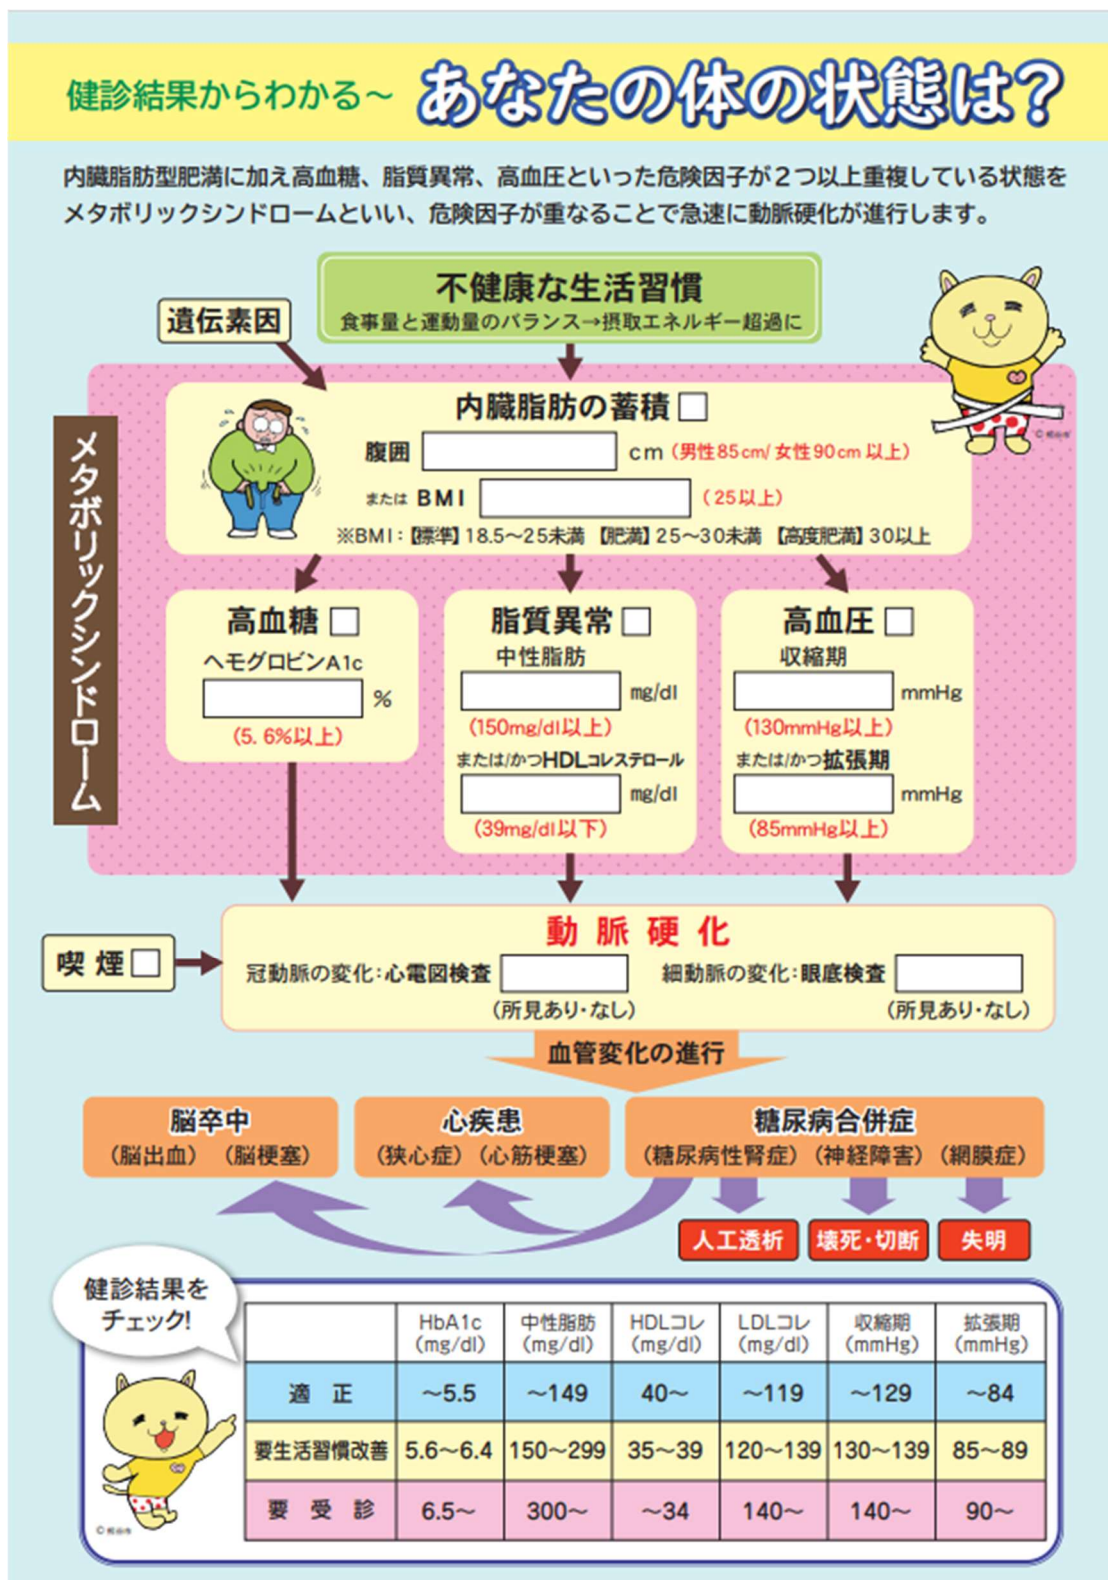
健診結果からわかる～ あなたの体の状態は?

内臓脂肪型肥満に加え高血糖、脂質異常、高血圧といった危険因子が２つ以上重複している状態をメタボリックシンドロームといい、危険因子が重なることで急速に動脈硬化が進行します。

不健康な生活習慣
食事量と運動量のバランス→摂取エネルギー超過に

遺伝素因

メタボリックシンドローム

内臓脂肪の蓄積 □
腹囲 cm（男性85cm/女性90cm以上）
または BMI （25以上）
※BMI：【標準】18.5～25未満 【肥満】25～30未満 【高度肥満】30以上

高血糖 □
ヘモグロビンA1c
%
（5.6%以上）

脂質異常 □
中性脂肪
mg/dl
（150mg/dl以上）
または/かつHDLコレステロール
mg/dl
（39mg/dl以下）

高血圧 □
収縮期
mmHg
（130mmHg以上）
または/かつ拡張期
mmHg
（85mmHg以上）

喫煙 □

動脈硬化
冠動脈の変化：心電図検査 （所見あり・なし）
細動脈の変化：眼底検査 （所見あり・なし）

血管変化の進行

脳卒中
（脳出血）（脳梗塞）

心疾患
（狭心症）（心筋梗塞）

糖尿病合併症
（糖尿病性腎症）（神経障害）（網膜症）

人工透析
壊死・切断
失明

健診結果をチェック!

| | HbA1c (mg/dl) | 中性脂肪 (mg/dl) | HDLコレ (mg/dl) | LDLコレ (mg/dl) | 収縮期 (mmHg) | 拡張期 (mmHg) |
|---|---|---|---|---|---|---|
| 適 正 | ～5.5 | ～149 | 40～ | ～119 | ～129 | ～84 |
| 要生活習慣改善 | 5.6～6.4 | 150～299 | 35～39 | 120～139 | 130～139 | 85～89 |
| 要 受 診 | 6.5～ | 300～ | ～34 | 140～ | 140～ | 90～ |